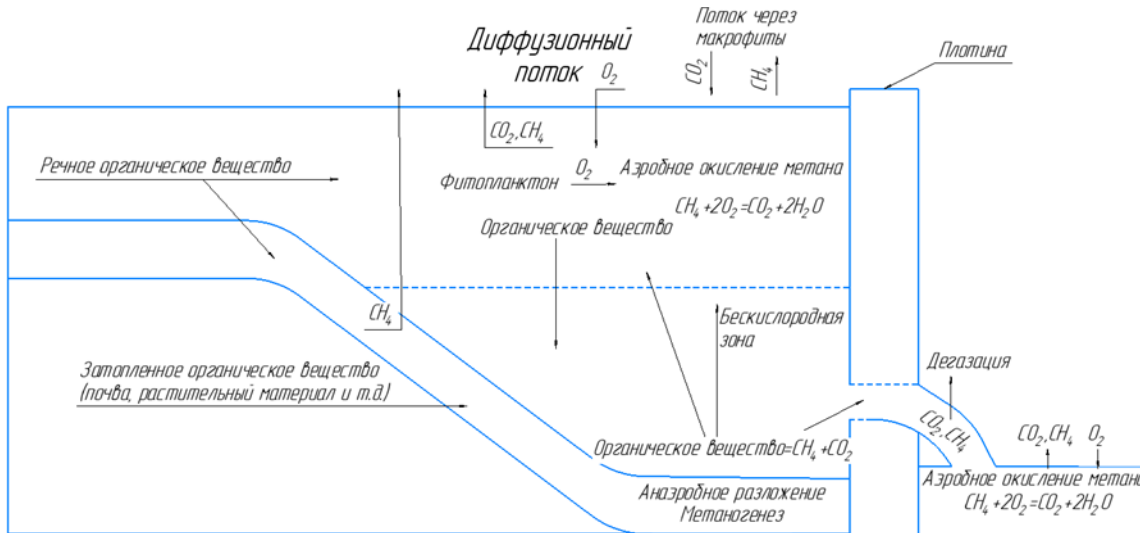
Диффузионный поток

$O_2$

Поток через макрофиты

$CO_2$

$CH_4$

Плотина

$CO_2, CH_4$

Речное органическое вещество

Фитопланктон $O_2$ Аэробное окисление метана

$CH_4+2O_2=CO_2+2H_2O$

Органическое вещество

$CH_4$

Бескислородная зона

Затопленное органическое вещество (почва, растительный материал и т.д.)

Дегазация

$CO_2, CH_4$

$CO_2, CH_4$ $O_2$

Органическое вещество=$CH_4+CO_2$

Аэробное окисление метан

$CH_4+2O_2=CO_2+2H_2O$

Анаэробное разложение Метаногенез